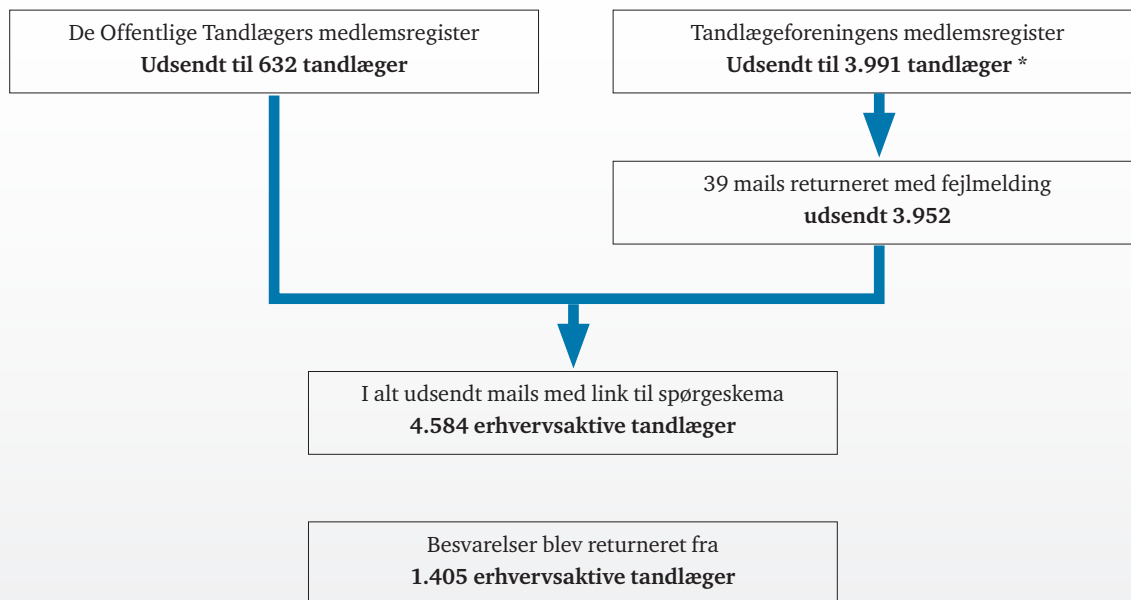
De Offentlige Tandlægers medlemsregister
**Udsendt til 632 tandlæger**

Tandlægeforeningens medlemsregister
**Udsendt til 3.991 tandlæger ***

39 mails returneret med fejlmelding
**udsendt 3.952**

I alt udsendt mails med link til spørgeskema
**4.584 erhvervsaktive tandlæger**

Besvarelser blev returneret fra
**1.405 erhvervsaktive tandlæger**